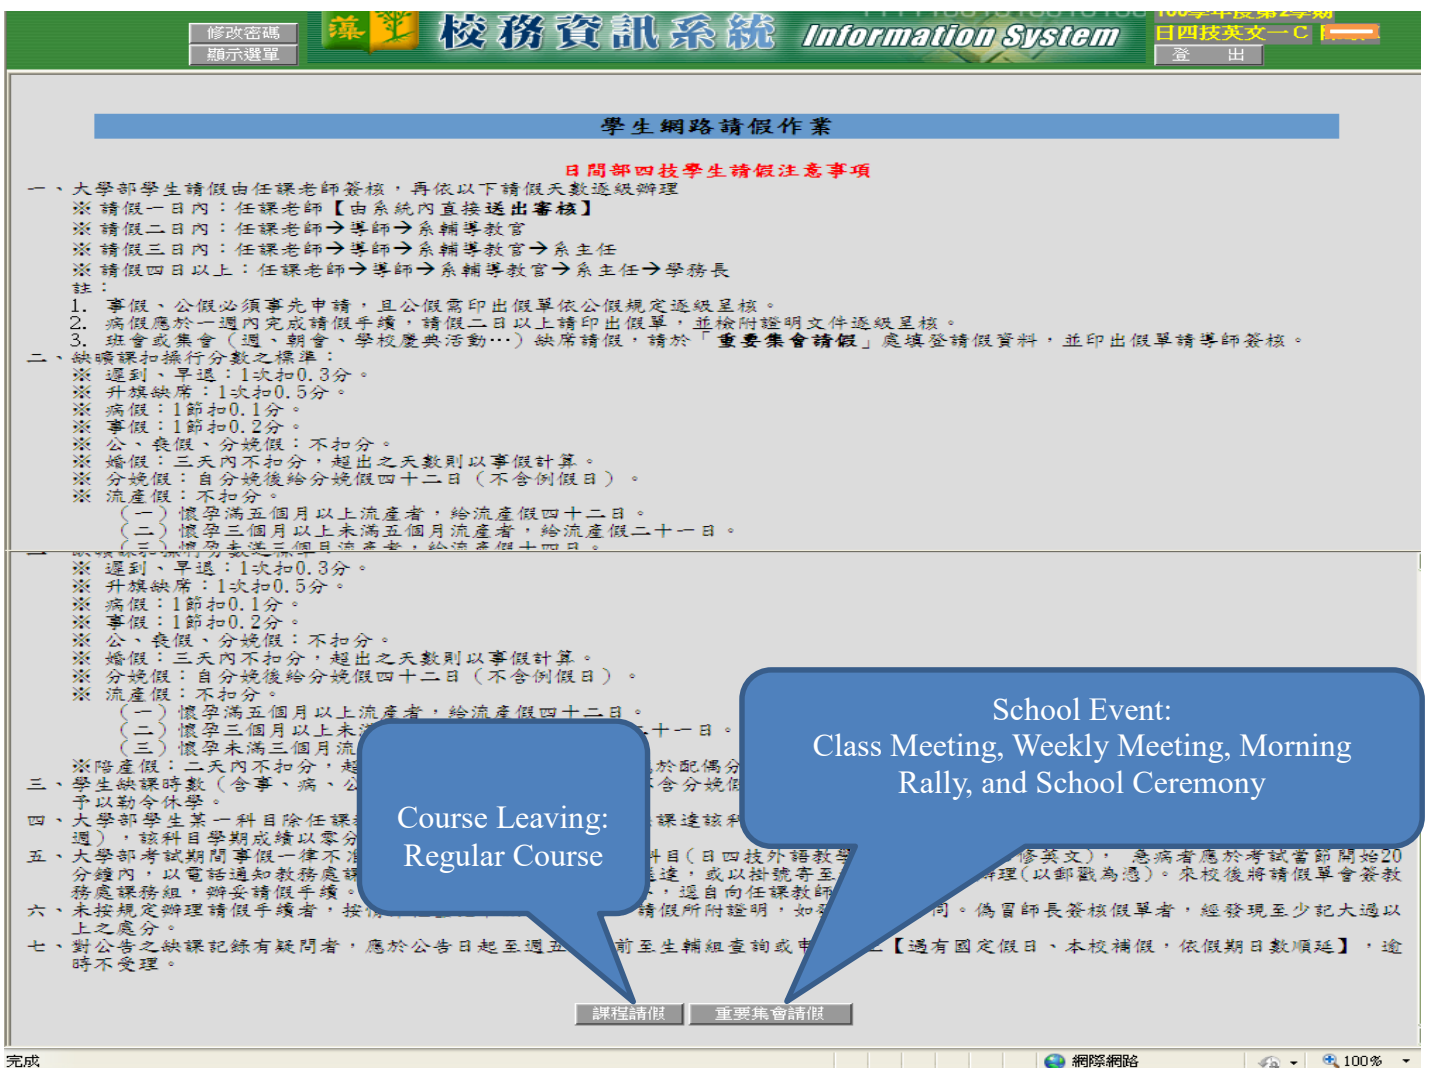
修改密碼
顯示選單
校務資訊系統 Information System
100學年度第2學期
日四技英文一C
登 出

學生網路請假作業

日間部四技學生請假注意事項
一、大學部學生請假由任課老師簽核，再依以下請假天數逐級辦理
※ 請假一日內：任課老師【由系統內直接送出審核】
※ 請假二日內：任課老師→導師→系輔導教官
※ 請假三日內：任課老師→導師→系輔導教官→系主任
※ 請假四日以上：任課老師→導師→系輔導教官→系主任→學務長
註：
1. 事假、公假必須事先申請，且公假需印出假單依公假規定逐級呈核。
2. 病假應於一週內完成請假手續，請假二日以上請印出假單，並檢附證明文件逐級呈核。
3. 班會或集會（週、朝會、學校慶典活動…）缺席請假，請於「重要集會請假」處填登請假資料，並印出假單請導師簽核。
二、缺曠課扣操行分數之標準：
※ 遲到、早退：1次扣0.3分。
※ 升旗缺席：1次扣0.5分。
※ 病假：1節扣0.1分。
※ 事假：1節扣0.2分。
※ 公、喪假、分娩假：不扣分。
※ 婚假：三天內不扣分，超出之天數則以事假計算。
※ 分娩假：自分娩後給分娩假四十二日（不含例假日）。
※ 流產假：不扣分。
（一）懷孕滿五個月以上流產者，給流產假四十二日。
（二）懷孕三個月以上未滿五個月流產者，給流產假二十一日。
（三）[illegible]
※ 遲到、早退：1次扣0.3分。
※ 升旗缺席：1次扣0.5分。
※ 病假：1節扣0.1分。
※ 事假：1節扣0.2分。
※ 公、喪假、分娩假：不扣分。
※ 婚假：三天內不扣分，超出之天數則以事假計算。
※ 分娩假：自分娩後給分娩假四十二日（不含例假日）。
※ 流產假：不扣分。
（一）懷孕滿五個月以上流產者，給流產假四十二日。
（二）懷孕三個月以上未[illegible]十一日。
（三）懷孕未滿三個月流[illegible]
※陪產假：二天內不扣分，超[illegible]於配偶分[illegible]
三、學生缺課時數（含事、病、公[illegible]含分娩假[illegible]
予以勒令休學。
四、大學部學生某一科目除任課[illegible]課達該科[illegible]
週），該科目學期成績以零分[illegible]
五、大學部考試期間事假一律不准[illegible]科目（日四技外語教學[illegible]修英文），急病者應於考試當節開始20分鐘內，以電話通知教務處課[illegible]達，或以掛號寄至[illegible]辦理（以郵戳為憑）。來校後將請假單會簽教務處課務組，辦妥請假手續。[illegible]，逕自向任課教師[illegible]
六、未按規定辦理請假手續者，按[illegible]請假所附證明，如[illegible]同。偽冒師長簽核假單者，經發現至少記大過以上之處分。
七、對公告之缺課記錄有疑問者，應於公告日起至週五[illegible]前至生輔組查詢或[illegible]【遇有國定假日、本校補假，依假期日數順延】，逾時不受理。

School Event:
Class Meeting, Weekly Meeting, Morning Rally, and School Ceremony

Course Leaving:
Regular Course

課程請假
重要集會請假

完成
網際網路
100%